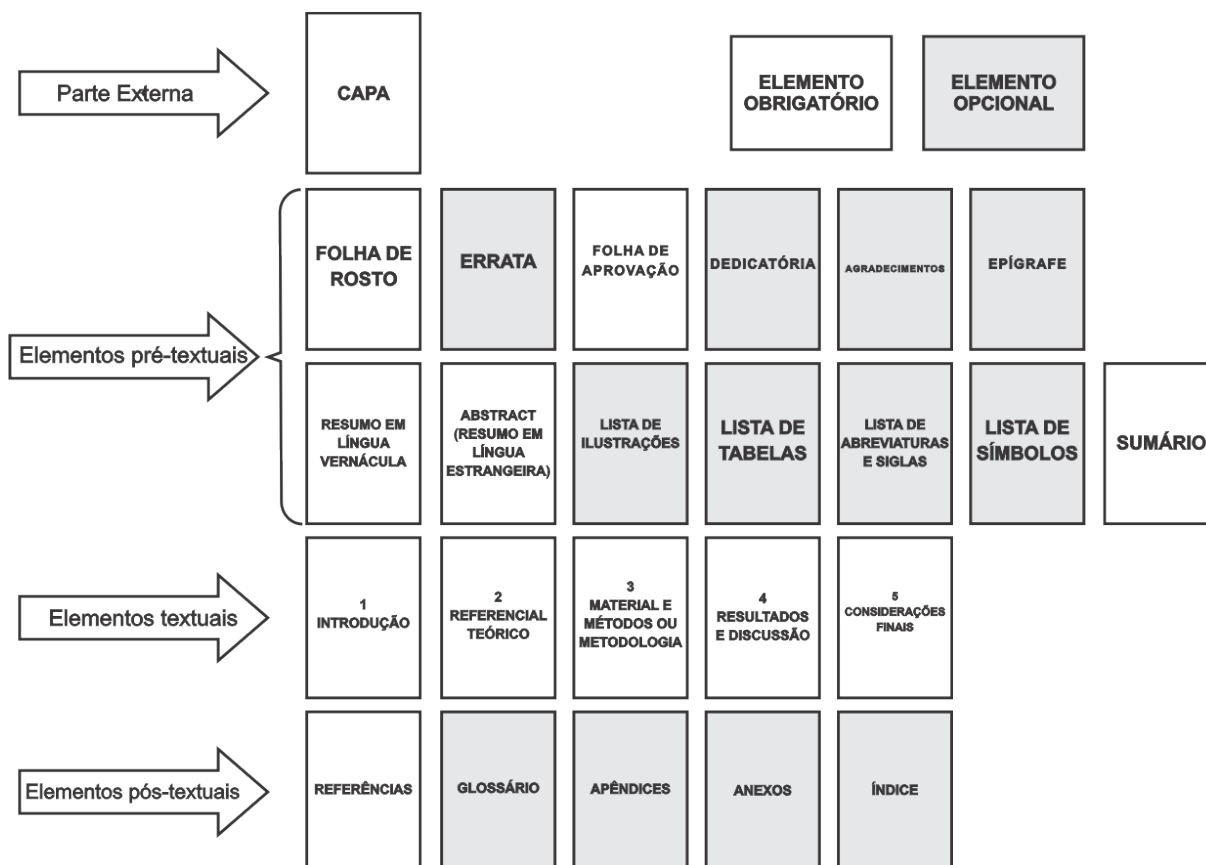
Parte Externa

CAPA

ELEMENTO OBRIGATÓRIO

ELEMENTO OPCIONAL

FOLHA DE ROSTO

ERRATA

FOLHA DE APROVAÇÃO

DEDICATÓRIA

AGRADECIMENTOS

EPÍGRAFE

Elementos pré-textuais

RESUMO EM LÍNGUA VERNÁCULA

ABSTRACT (RESUMO EM LÍNGUA ESTRANGEIRA)

LISTA DE ILUSTRAÇÕES

LISTA DE TABELAS

LISTA DE ABREVIATURAS E SIGLAS

LISTA DE SÍMBOLOS

SUMÁRIO

Elementos textuais

1 INTRODUÇÃO

2 REFERENCIAL TEÓRICO

3 MATERIAL E MÉTODOS OU METODOLOGIA

4 RESULTADOS E DISCUSSÃO

5 CONSIDERAÇÕES FINAIS

Elementos pós-textuais

REFERÊNCIAS

GLOSSÁRIO

APÊNDICES

ANEXOS

ÍNDICE